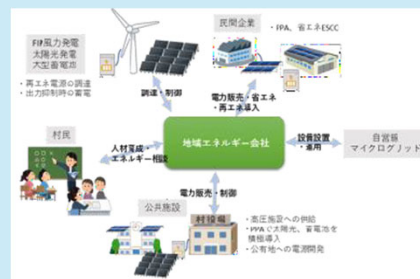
FIP風力発電
太陽光発電
大型蓄電池

・再エネ電源の調達
・出力抑制時の蓄電

調達・制御

民間企業

・PPA、省エネESCO

電力販売・省エネ
・再エネ導入

村民

人材育成・
エネルギー相談

地域エネルギー会社

設備設置
・運用

自営線
マイクログリッド

電力販売・制御

公共施設

村役場

・高圧施設への供給
・PPAで太陽光、蓄電池を積極導入
・公有地への電源開発